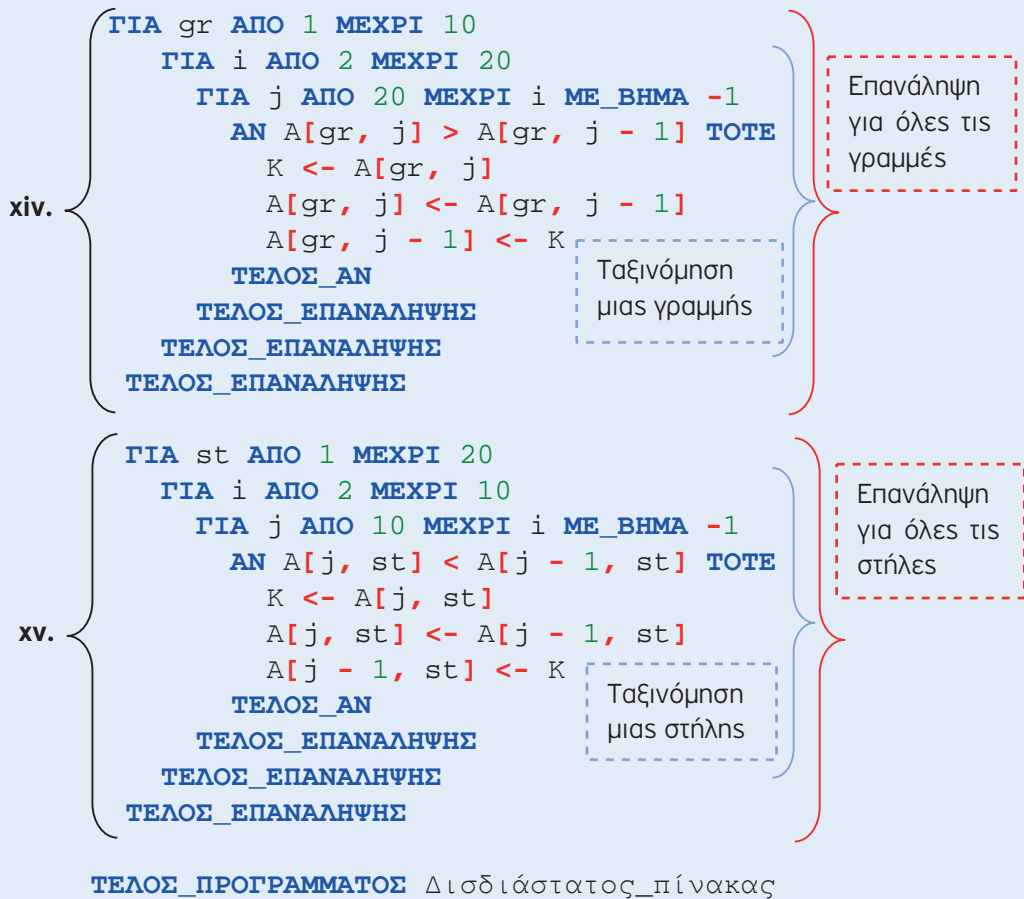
xiv.
ΓΙΑ gr ΑΠΟ 1 ΜΕΧΡΙ 10
ΓΙΑ i ΑΠΟ 2 ΜΕΧΡΙ 20
ΓΙΑ j ΑΠΟ 20 ΜΕΧΡΙ i ΜΕ_ΒΗΜΑ -1
ΑΝ A[gr, j] > A[gr, j - 1] ΤΟΤΕ
K <- A[gr, j]
A[gr, j] <- A[gr, j - 1]
A[gr, j - 1] <- K
ΤΕΛΟΣ_ΑΝ
ΤΕΛΟΣ_ΕΠΑΝΑΛΗΨΗΣ
ΤΕΛΟΣ_ΕΠΑΝΑΛΗΨΗΣ
ΤΕΛΟΣ_ΕΠΑΝΑΛΗΨΗΣ

Ταξινόμηση μιας γραμμής

Επανάληψη για όλες τις γραμμές

xv.
ΓΙΑ st ΑΠΟ 1 ΜΕΧΡΙ 20
ΓΙΑ i ΑΠΟ 2 ΜΕΧΡΙ 10
ΓΙΑ j ΑΠΟ 10 ΜΕΧΡΙ i ΜΕ_ΒΗΜΑ -1
ΑΝ A[j, st] < A[j - 1, st] ΤΟΤΕ
K <- A[j, st]
A[j, st] <- A[j - 1, st]
A[j - 1, st] <- K
ΤΕΛΟΣ_ΑΝ
ΤΕΛΟΣ_ΕΠΑΝΑΛΗΨΗΣ
ΤΕΛΟΣ_ΕΠΑΝΑΛΗΨΗΣ
ΤΕΛΟΣ_ΕΠΑΝΑΛΗΨΗΣ

Ταξινόμηση μιας στήλης

Επανάληψη για όλες τις στήλες

ΤΕΛΟΣ_ΠΡΟΓΡΑΜΜΑΤΟΣ Δισδιάστατος_πίνακας